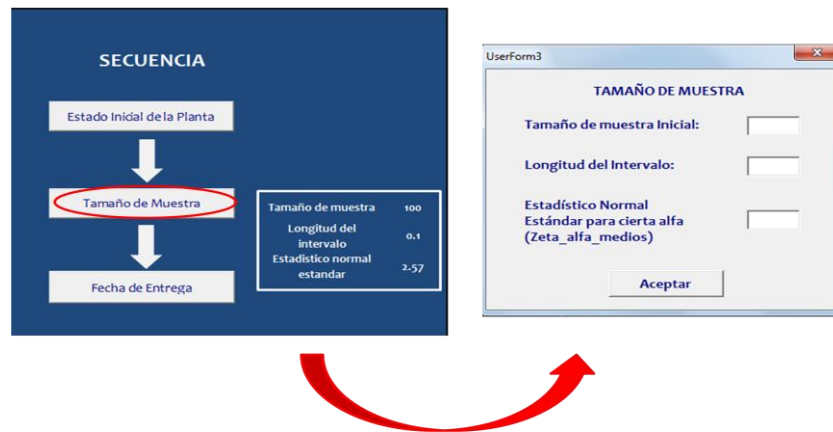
SECUENCIA

Estado Inicial de la Planta

Tamaño de Muestra

Fecha de Entrega

| Tamaño de muestra | 100 |
|---|---|
| Longitud del intervalo | 0.1 |
| Estadístico normal estandar | 2.57 |

UserForm3

X

TAMAÑO DE MUESTRA

Tamaño de muestra Inicial:

Longitud del Intervalo:

Estadístico Normal Estándar para cierta alfa (Zeta_alfa_medios)

Aceptar